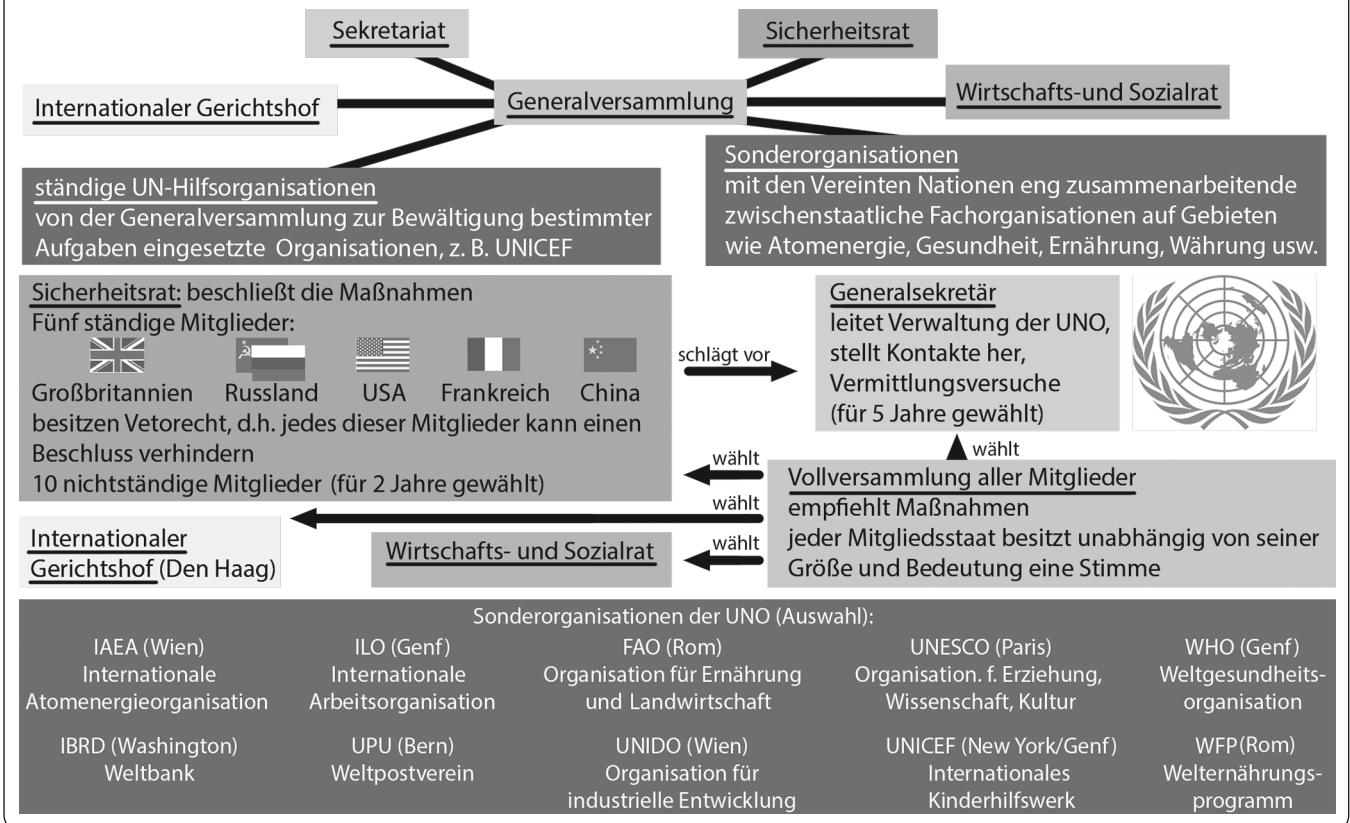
Sekretariat

Sicherheitsrat

Internationaler Gerichtshof

Generalversammlung

Wirtschafts-und Sozialrat

Sonderorganisationen
mit den Vereinten Nationen eng zusammenarbeitende zwischenstaatliche Fachorganisationen auf Gebieten wie Atomenergie, Gesundheit, Ernährung, Währung usw.

ständige UN-Hilfsorganisationen
von der Generalversammlung zur Bewältigung bestimmter Aufgaben eingesetzte Organisationen, z. B. UNICEF

Sicherheitsrat: beschließt die Maßnahmen
Fünf ständige Mitglieder:
Großbritannien Russland USA Frankreich China
besitzen Vetorecht, d.h. jedes dieser Mitglieder kann einen Beschluss verhindern
10 nichtständige Mitglieder (für 2 Jahre gewählt)

schlägt vor

Generalsekretär
leitet Verwaltung der UNO, stellt Kontakte her, Vermittlungsversuche
(für 5 Jahre gewählt)

wählt

wählt

Vollversammlung aller Mitglieder
empfiehlt Maßnahmen
jeder Mitgliedsstaat besitzt unabhängig von seiner Größe und Bedeutung eine Stimme

wählt

wählt

Internationaler Gerichtshof (Den Haag)

Wirtschafts- und Sozialrat

Sonderorganisationen der UNO (Auswahl):

| IAEA (Wien) Internationale Atomenergieorganisation | ILO (Genf) Internationale Arbeitsorganisation | FAO (Rom) Organisation für Ernährung und Landwirtschaft | UNESCO (Paris) Organisation. f. Erziehung, Wissenschaft, Kultur | WHO (Genf) Weltgesundheitsorganisation |
|---|---|---|---|---|
| IBRD (Washington) Weltbank | UPU (Bern) Weltpostverein | UNIDO (Wien) Organisation für industrielle Entwicklung | UNICEF (New York/Genf) Internationales Kinderhilfswerk | WFP(Rom) Welternährungsprogramm |